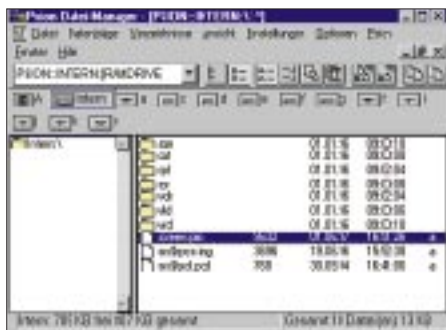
Psion Datei-Manager - [PSION - INTERN:\.*]

Datei Bearbeiten Verzeichnis Ansicht Einstellungen Optionen Psion

Fenster Hilfe

PSION::INTERN:[RAMDRIVE

Intern

Intern:\

| | | | | |
|---|---|---|---|---|
| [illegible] | | 07.01.16 | 09:02:18 | |
| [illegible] | | 07.01.16 | 09:02:18 | |
| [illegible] | | 07.01.16 | 09:02:04 | |
| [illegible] | | 07.01.16 | 09:02:18 | |
| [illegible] | | 07.01.16 | 09:02:04 | |
| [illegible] | | 07.01.16 | 09:02:18 | |
| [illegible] | | 07.01.16 | 09:02:18 | |
| screen.pic | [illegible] | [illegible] | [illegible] | a |
| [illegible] | 3606 | 19.06.16 | 15:02:38 | a |
| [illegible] | 768 | 30.09.14 | 16:41:00 | a |

Intern: 78 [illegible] KB gesamt

Gesamt: 11 Datei(en) 13 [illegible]